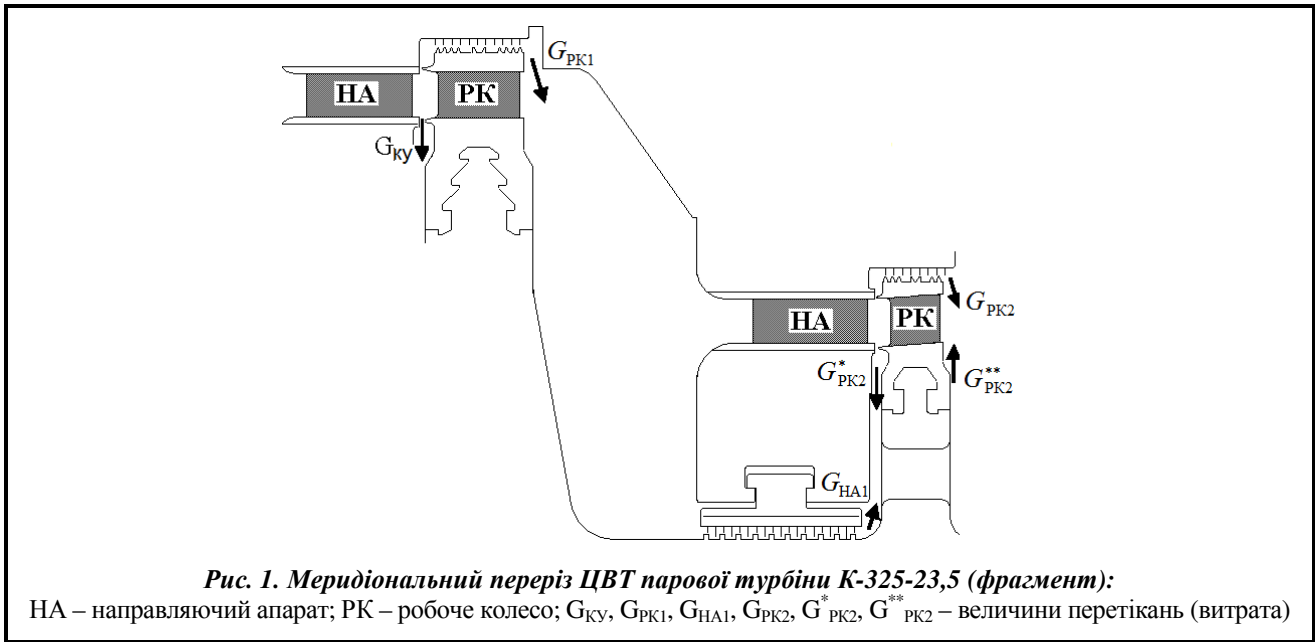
НА

РК

$G_{РК1}$

$G_{КУ}$

НА

РК

$G_{РК2}$

$G^{*}_{РК2}$

$G^{**}_{РК2}$

$G_{НА1}$

***Рис. 1. Меридіональний переріз ЦВТ парової турбіни К-325-23,5 (фрагмент):***
НА – направляючий апарат; РК – робоче колесо; $G_{КУ}$, $G_{РК1}$, $G_{НА1}$, $G_{РК2}$, $G^{*}_{РК2}$, $G^{**}_{РК2}$ – величини перетікань (витрата)